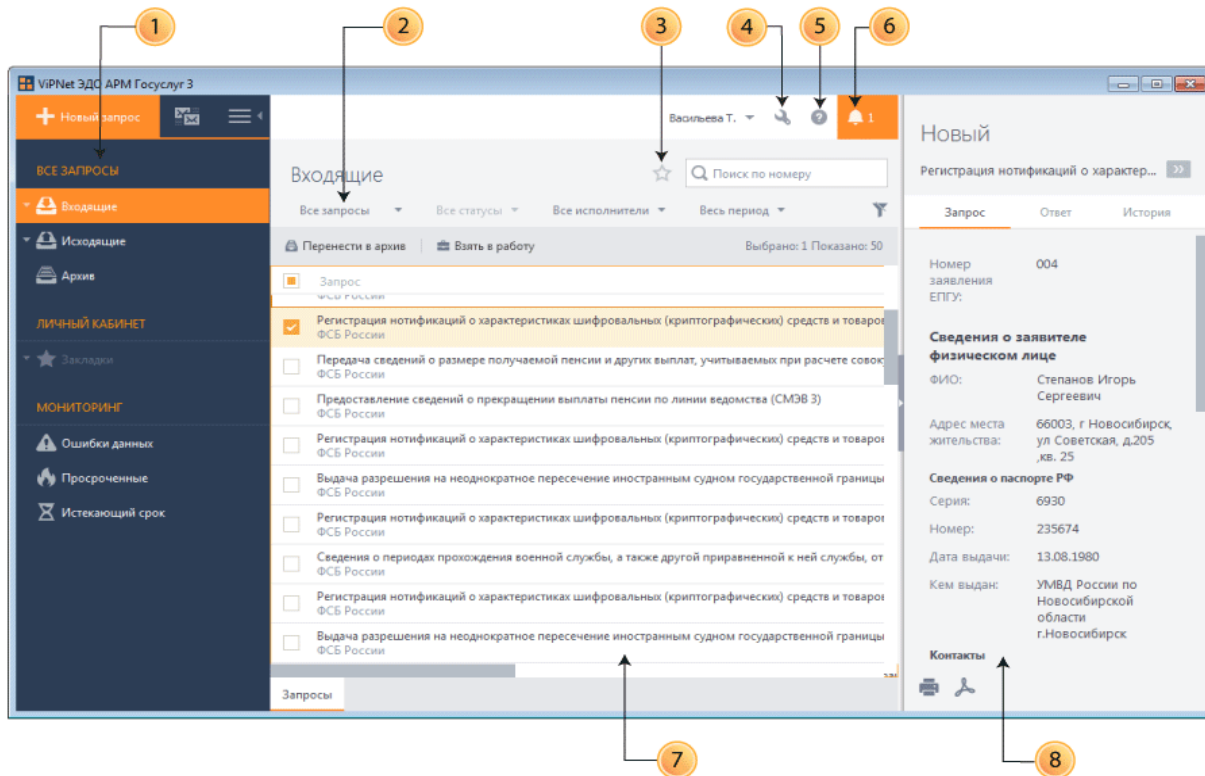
1 2 3 4 5 6

ViPNet ЭДО АРМ Госуслуг 3

Новый запрос

ВСЕ ЗАПРОСЫ

Входящие

Исходящие

Архив

ЛИЧНЫЙ КАБИНЕТ

Закладки

МОНИТОРИНГ

Ошибки данных

Просроченные

Истекающий срок

Васильева Т.

1

Входящие

Поиск по номеру

Все запросы | Все статусы | Все исполнители | Весь период

Перенести в архив | Взять в работу | Выбрано: 1 Показано: 50

Запрос

ФСБ России

Регистрация нотификаций о характеристиках шифровальных (криптографических) средств и товаров
ФСБ России

Передача сведений о размере получаемой пенсии и других выплат, учитываемых при расчете совок
ФСБ России

Предоставление сведений о прекращении выплаты пенсии по линии ведомства (СМЭВ 3)
ФСБ России

Регистрация нотификаций о характеристиках шифровальных (криптографических) средств и товаров
ФСБ России

Выдача разрешения на неоднократное пересечение иностранным судном государственной границы
ФСБ России

Регистрация нотификаций о характеристиках шифровальных (криптографических) средств и товаров
ФСБ России

Сведения о периодах прохождения военной службы, а также другой приравненной к ней службы, от
ФСБ России

Регистрация нотификаций о характеристиках шифровальных (криптографических) средств и товаров
ФСБ России

Выдача разрешения на неоднократное пересечение иностранным судном государственной границы
ФСБ России

Запросы

Новый

Регистрация нотификаций о характер...

Запрос | Ответ | История

Номер заявления ЕПГУ: 004

Сведения о заявителе физическом лице

ФИО: Степанов Игорь Сергеевич

Адрес места жительства: 66003, г Новосибирск, ул Советская, д.205 ,кв. 25

Сведения о паспорте РФ

Серия: 6930

Номер: 235674

Дата выдачи: 13.08.1980

Кем выдан: УМВД России по Новосибирской области г.Новосибирск

Контакты

7 8